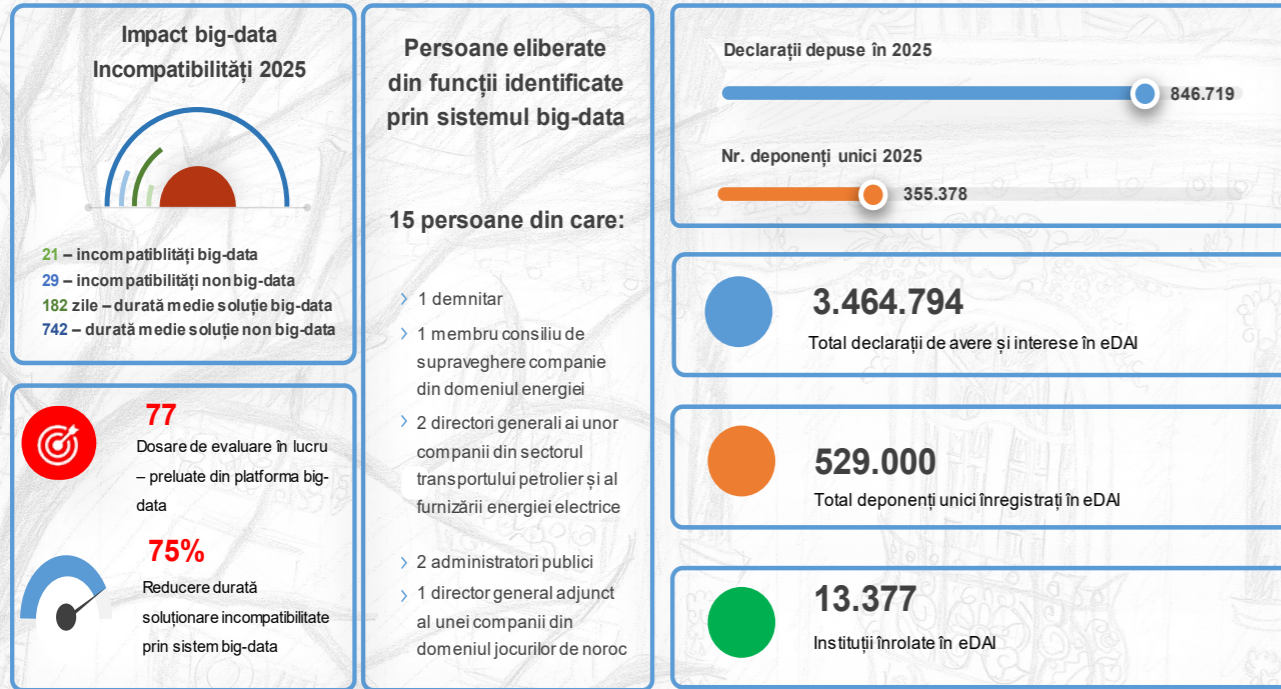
Impact big-data Incompatibilități 2025

21 – incompatiblități big-data
29 – incompatibilități non big-data
182 zile – durată medie soluție big-data
742 – durată medie soluție non big-data

77
Dosare de evaluare în lucru – preluate din platforma big-data

75%
Reducere durată soluționare incompatibilitate prin sistem big-data

Persoane eliberate din funcții identificate prin sistemul big-data

15 persoane din care:

1 demnitar
1 membru consiliu de supraveghere companie din domeniul energiei
2 directori generali ai unor companii din sectorul transportului petrolier și al furnizării energiei electrice
2 administratori publici
1 director general adjunct al unei companii din domeniul jocurilor de noroc

Declarații depuse în 2025
846.719
Nr. deponenți unici 2025
355.378

3.464.794
Total declarații de avere și interese în eDAI

529.000
Total deponenți unici înregistrați în eDAI

13.377
Instituții înrolate în eDAI